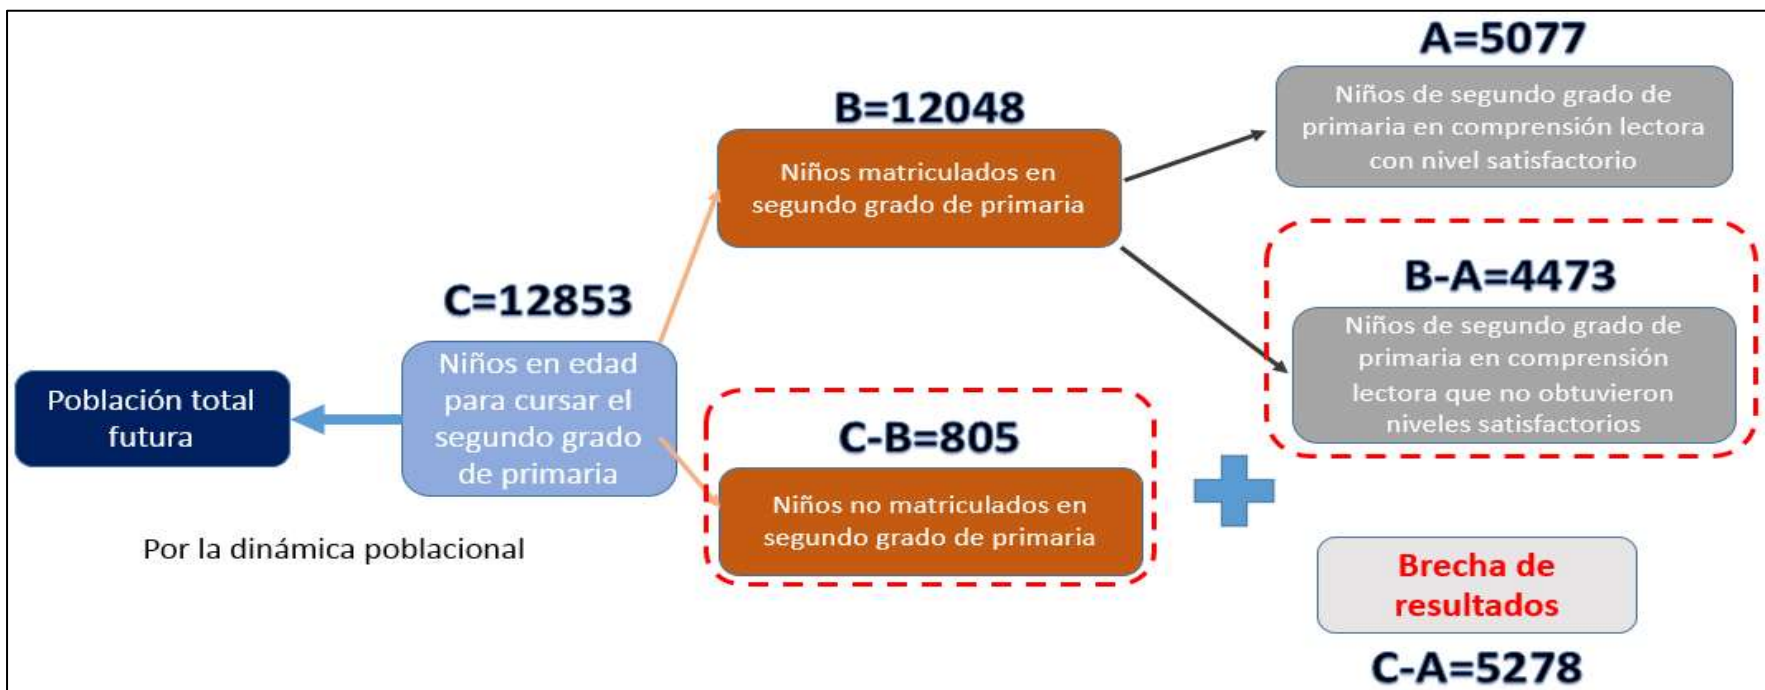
Población total futura

Por la dinámica poblacional

C=12853

Niños en edad para cursar el segundo grado de primaria

B=12048

Niños matriculados en segundo grado de primaria

C-B=805

Niños no matriculados en segundo grado de primaria

A=5077

Niños de segundo grado de primaria en comprensión lectora con nivel satisfactorio

B-A=4473

Niños de segundo grado de primaria en comprensión lectora que no obtuvieron niveles satisfactorios

Brecha de resultados

C-A=5278